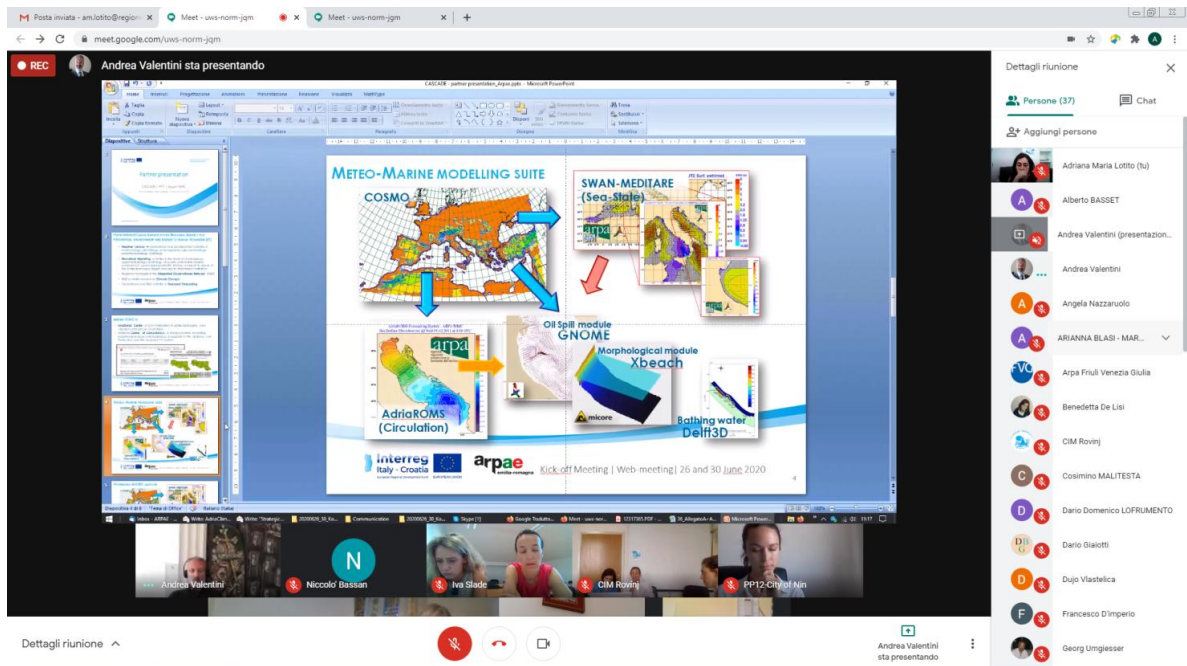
Posta inviata - am.lotito@regio
Meet - uws-norm-jqm
Meet - uws-norm-jqm
meet.google.com/uws-norm-jqm

REC
Andrea Valentini sta presentando

CASCADE - partner presentation_Arpae.pptx - Microsoft PowerPoint

METEO-MARINE MODELLING SUITE
COSMO
SWAN-MEDITARE (Sea-State)
Oil Spill module GNOME
Morphological module Xbeach
AdriaROMS (Circulation)
Bathing water Delft3D
Interreg Italy - Croatia
arpae
Kick-off Meeting | Web-meeting | 26 and 30 June 2020

Partner presentation

Andrea Valentini
N
Niccolo' Bassan
Iva Slade
CIM Rovinj
PP12-City of Nin

Dettagli riunione
Persone (37)
Chat
Aggiungi persone
Adriana Maria Lotito (tu)
Alberto BASSET
Andrea Valentini (presentazio...
Andrea Valentini
Angela Nazzaruolo
ARIANNA BLASI - MAR...
Arpa Friuli Venezia Giulia
Benedetta De Lisi
CIM Rovinj
Cosimino MALITESTA
Dario Domenico LOFRUMENTO
Dario Gialotti
Dujo Vlastelica
Francesco D'imperio
Georg Umgiesser

Dettagli riunione
Andrea Valentini sta presentando